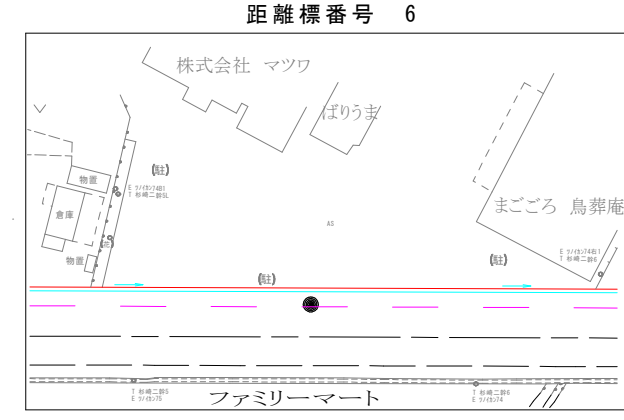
距離標番号 6

株式会社 マツワ

ばりうま

(駐)

物置

E ツイキン74右1
T 杉崎二幹5L

倉庫

(駐)

物置

AS

まごころ 鳥葬庵

E ツイキン74右1
T 杉崎二幹6

(駐)

(駐)

T 杉崎二幹5
E ツイキン75

ファミリーマート

T 杉崎二幹6
E ツイキン74